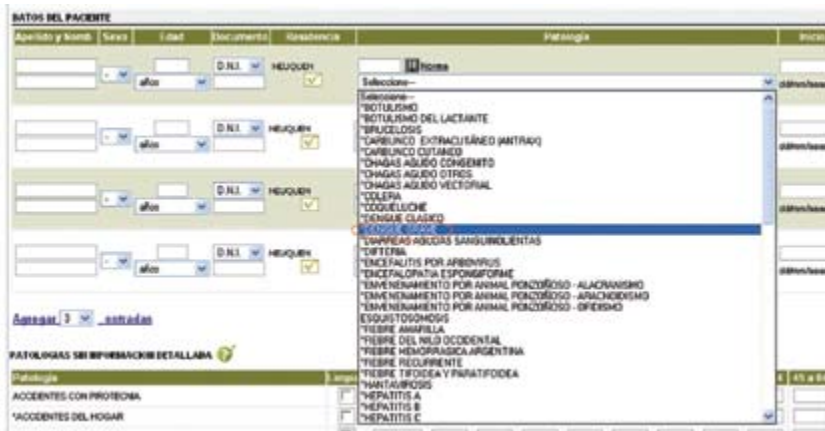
DATOS DEL PACIENTE

| Apellido y Nomb | Sexo | Edad | Documento | Residencia | Patologia | Inicio |
|---|---|---|---|---|---|---|
| | - | años | D.N.I. | NEUQUEN | Norma | dd/mm/aaaa |
| | - | años | D.N.I. | NEUQUEN | | dd/mm/aaaa |
| | - | años | D.N.I. | NEUQUEN | | dd/mm/aaaa |
| | - | años | D.N.I. | NEUQUEN | | dd/mm/aaaa |

Seleccione

Seleccione--
*BOTULISMO
*BOTULISMO DEL LACTANTE
*BRUCELOSIS
*CARBUNCO EXTRACUTÁNEO (ANTRAX)
*CARBUNCO CUTANEO
*CHAGAS AGUDO CONGENITO
*CHAGAS AGUDO OTROS
*CHAGAS AGUDO VECTORIAL
*COLERA
*COQUELUCHE
*DENGUE CLASICO
*DENGUE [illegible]
*DIARREAS AGUDAS SANGUINOLENTAS
*DIFTERIA
*ENCEFALITIS POR ARBOVIRUS
*ENCEFALOPATIA ESPONGIFORME
*ENVENENAMIENTO POR ANIMAL PONZOÑOSO - ALACRANISMO
*ENVENENAMIENTO POR ANIMAL PONZOÑOSO - ARACNOIDISMO
*ENVENENAMIENTO POR ANIMAL PONZOÑOSO - OFIDISMO
ESQUISTOSOMOSIS
*FIEBRE AMARILLA
*FIEBRE DEL NILO OCCIDENTAL
*FIEBRE HEMORRAGICA ARGENTINA
*FIEBRE RECURRENTE
*FIEBRE TIFOIDEA Y PARATIFOIDEA
*HANTAVIROSIS
*HEPATITIS A
*HEPATITIS B
*HEPATITIS C

Agregar 3 entradas

PATOLOGIAS SIN INFORMACION DETALLADA

| Patologia | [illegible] | 45 a 6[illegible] |
|---|---|---|
| ACCIDENTES CON PROTECCIÓN | | |
| *ACCIDENTES DEL HOGAR | | |